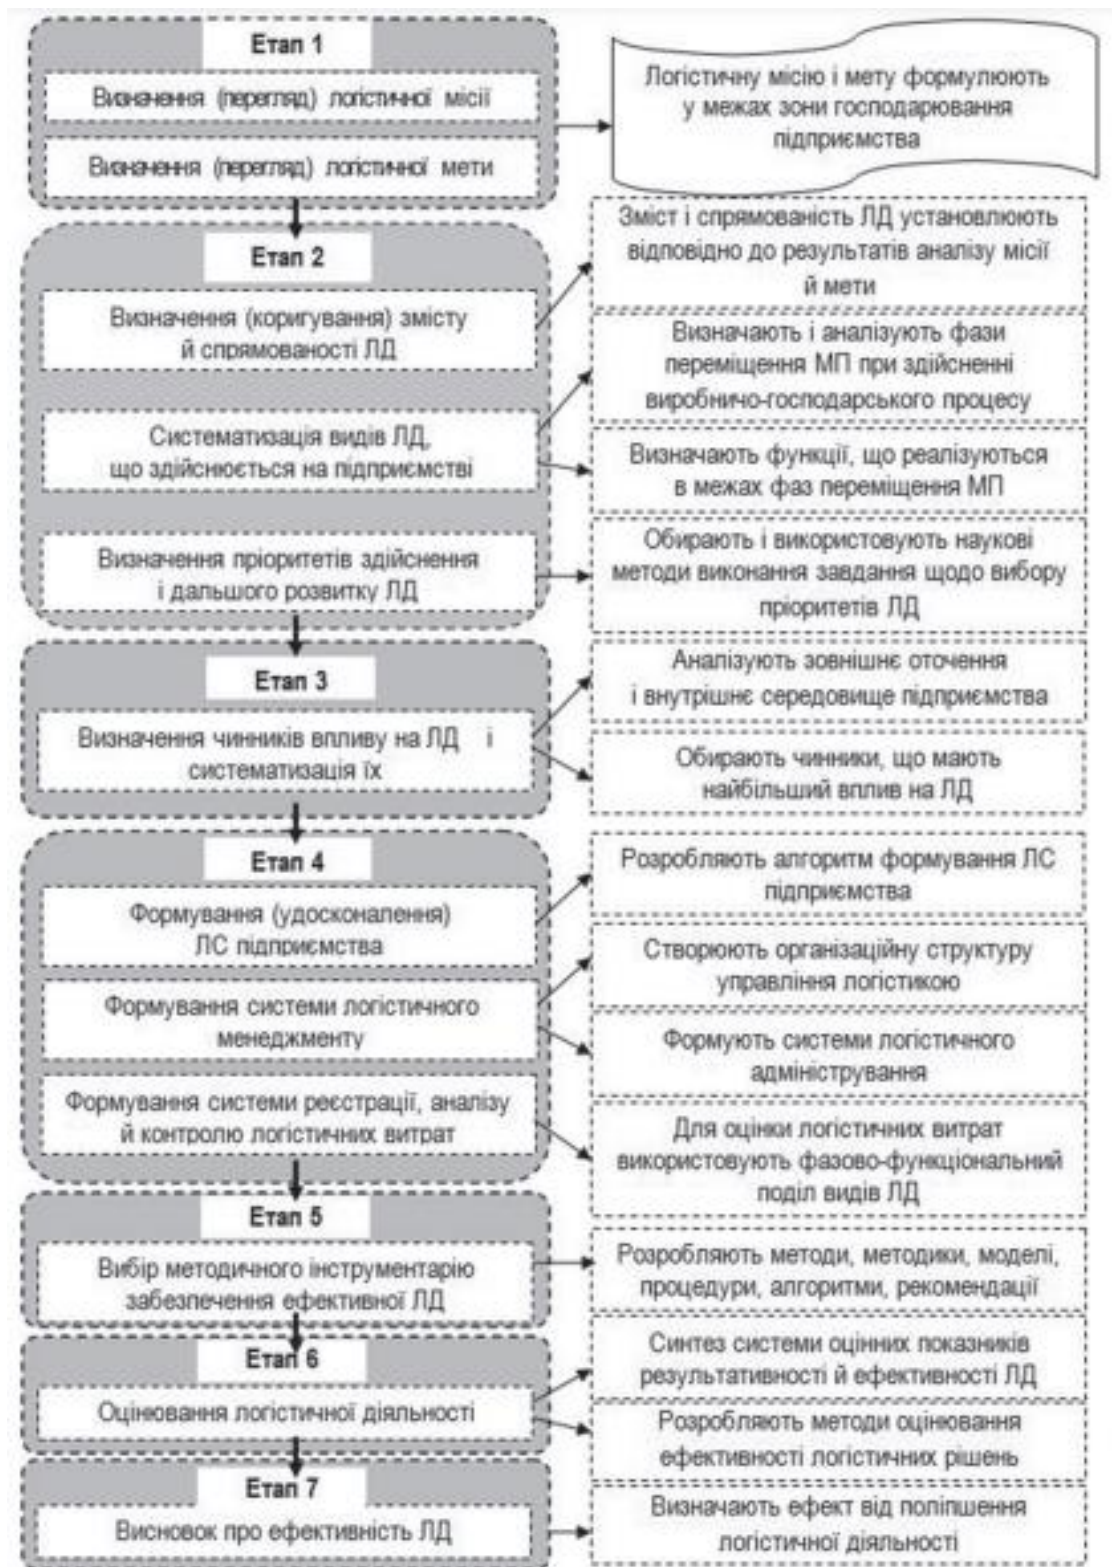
Етап 1

Визначення (перегляд) логістичної місії

Визначення (перегляд) логістичної мети

Логістичну місію і мету формулюють у межах зони господарювання підприємства

Етап 2

Визначення (коригування) змісту й спрямованості ЛД

Систематизація видів ЛД, що здійснюється на підприємстві

Визначення пріоритетів здійснення і дальшого розвитку ЛД

Зміст і спрямованість ЛД установлюють відповідно до результатів аналізу місії й мети

Визначають і аналізують фази переміщення МП при здійсненні виробничо-господарського процесу

Визначають функції, що реалізуються в межах фаз переміщення МП

Обирають і використовують наукові методи виконання завдання щодо вибору пріоритетів ЛД

Етап 3

Визначення чинників впливу на ЛД і систематизація їх

Аналізують зовнішнє оточення і внутрішнє середовище підприємства

Обирають чинники, що мають найбільший вплив на ЛД

Етап 4

Формування (удосконалення) ЛС підприємства

Формування системи логістичного менеджменту

Формування системи реєстрації, аналізу й контролю логістичних витрат

Розробляють алгоритм формування ЛС підприємства

Створюють організаційну структуру управління логістикою

Формують системи логістичного адміністрування

Для оцінки логістичних витрат використовують фазово-функціональний поділ видів ЛД

Етап 5

Вибір методичного інструментарію забезпечення ефективної ЛД

Розробляють методи, методики, моделі, процедури, алгоритми, рекомендації

Етап 6

Оцінювання логістичної діяльності

Синтез системи оцінних показників результативності й ефективності ЛД

Розробляють методи оцінювання ефективності логістичних рішень

Етап 7

Висновок про ефективність ЛД

Визначають ефект від поліпшення логістичної діяльності